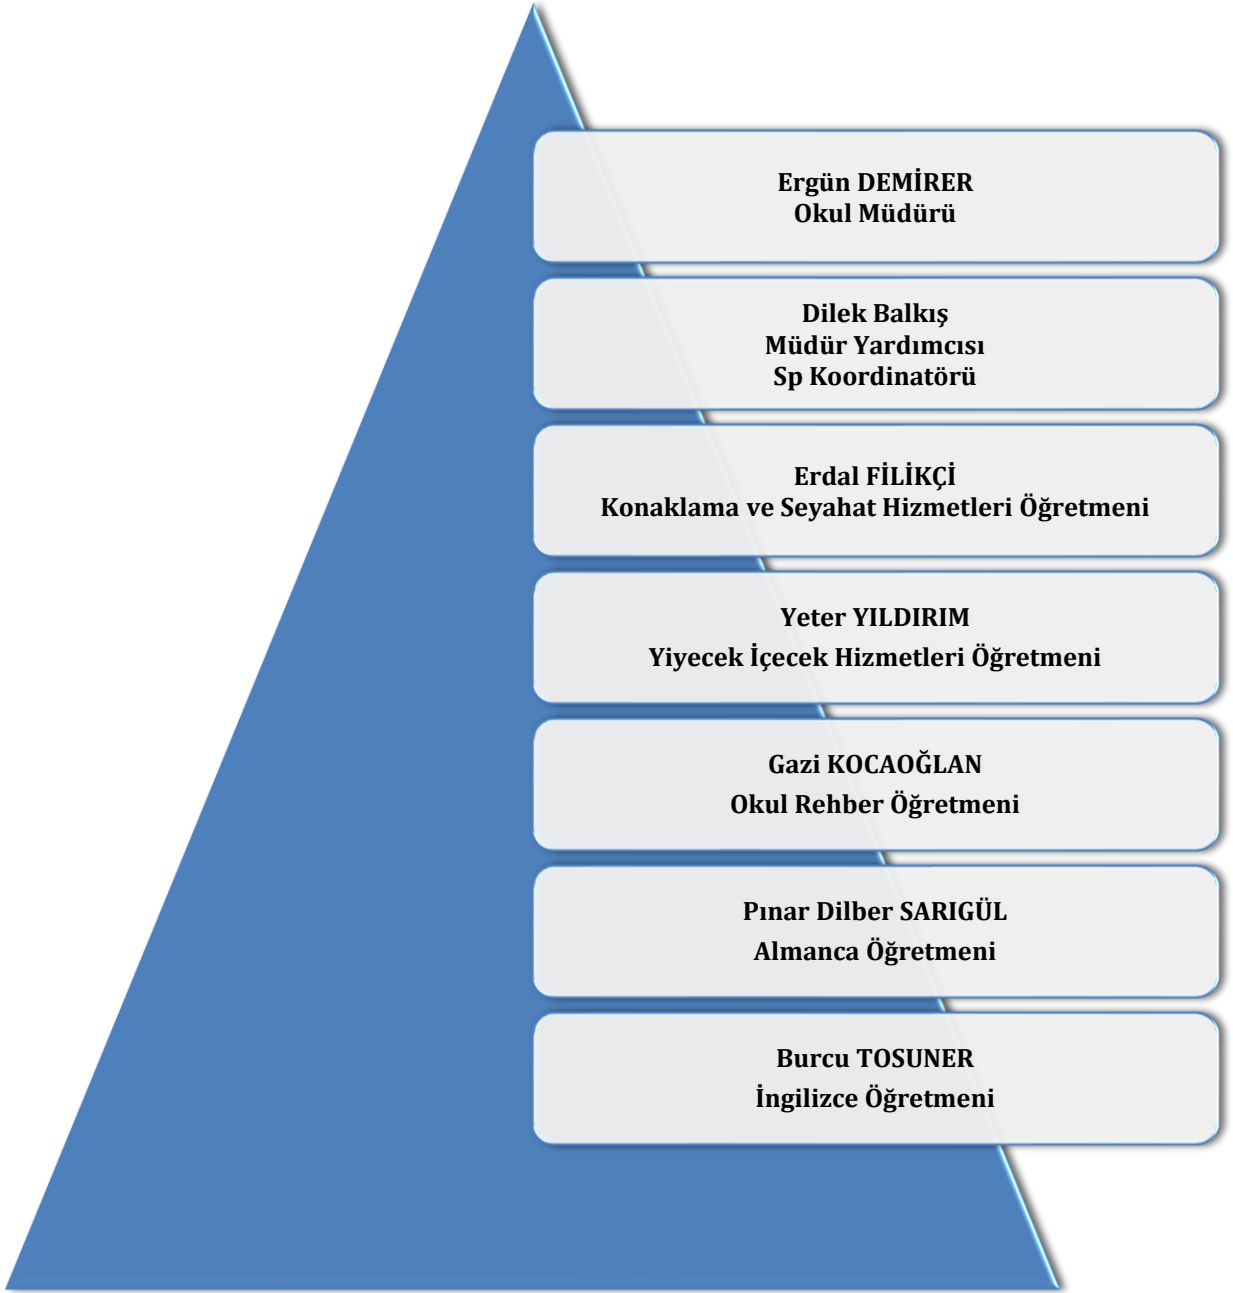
Ergün DEMİRER
Okul Müdürü

Dilek Balkış
Müdür Yardımcısı
Sp Koordinatörü

Erdal FİLİKÇİ
Konaklama ve Seyahat Hizmetleri Öğretmeni

Yeter YILDIRIM
Yiyecek İçecek Hizmetleri Öğretmeni

Gazi KOCAOĞLAN
Okul Rehber Öğretmeni

Pınar Dilber SARIGÜL
Almanca Öğretmeni

Burcu TOSUNER
İngilizce Öğretmeni